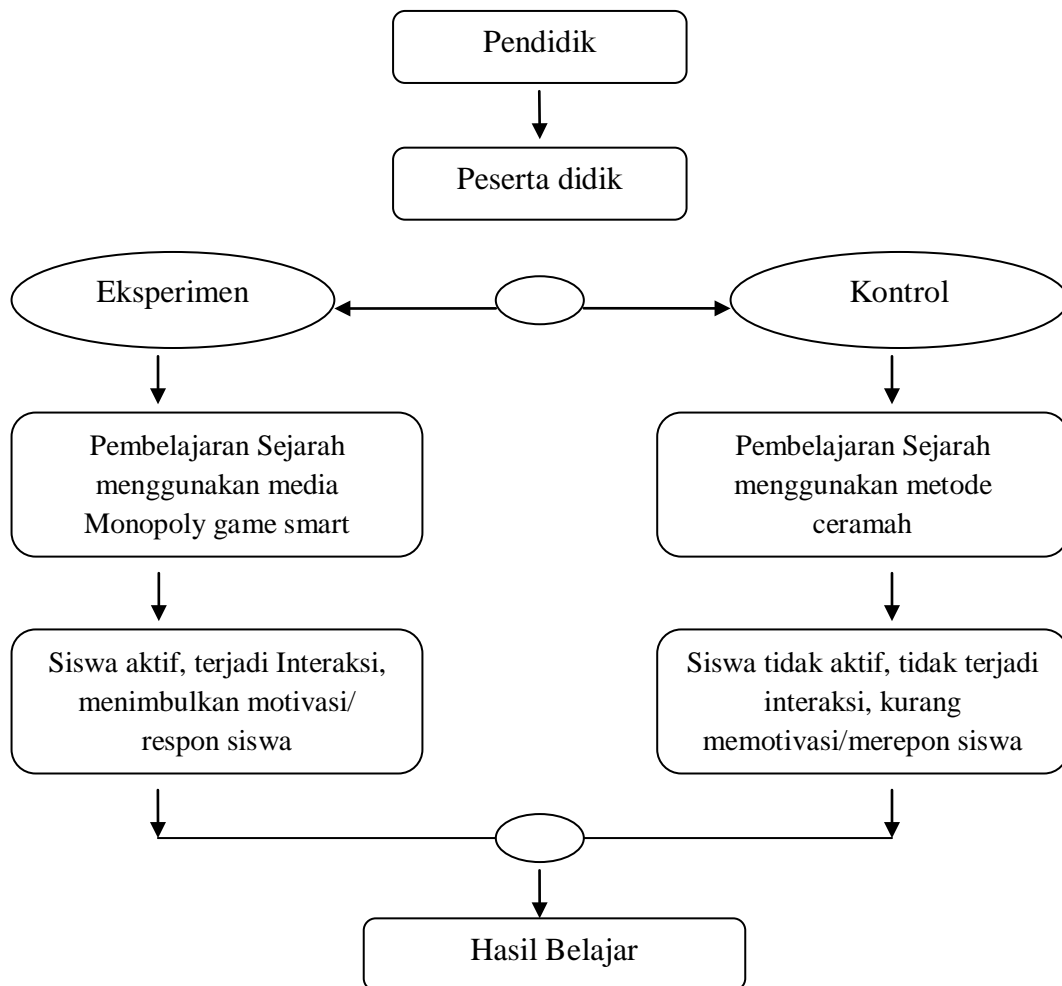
Pendidik

Peserta didik

Eksperimen

Kontrol

Pembelajaran Sejarah menggunakan media Monopoly game smart

Pembelajaran Sejarah menggunakan metode ceramah

Siswa aktif, terjadi Interaksi, menimbulkan motivasi/ respon siswa

Siswa tidak aktif, tidak terjadi interaksi, kurang memotivasi/merepon siswa

Hasil Belajar